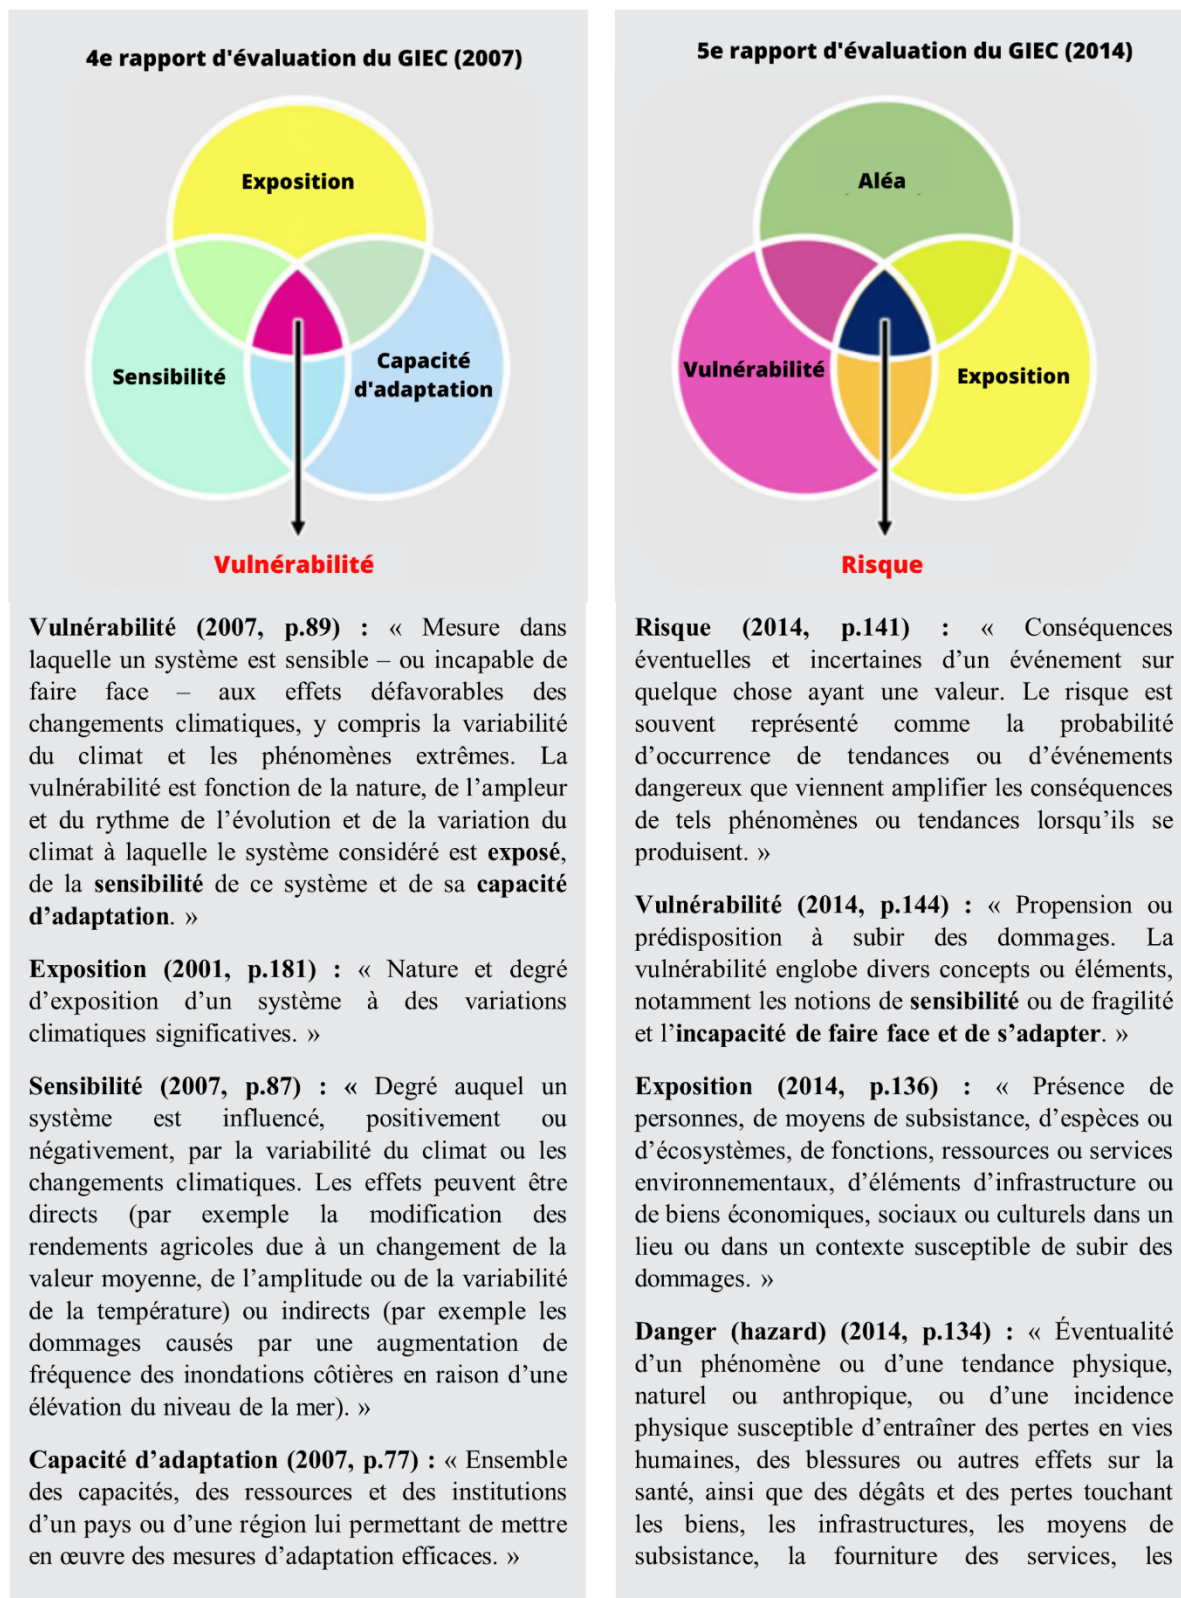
4e rapport d'évaluation du GIEC (2007)

Exposition

Sensibilité

Capacité d'adaptation

Vulnérabilité

Vulnérabilité (2007, p.89) : « Mesure dans laquelle un système est sensible – ou incapable de faire face – aux effets défavorables des changements climatiques, y compris la variabilité du climat et les phénomènes extrêmes. La vulnérabilité est fonction de la nature, de l'ampleur et du rythme de l'évolution et de la variation du climat à laquelle le système considéré est exposé, de la sensibilité de ce système et de sa capacité d'adaptation. »

Exposition (2001, p.181) : « Nature et degré d'exposition d'un système à des variations climatiques significatives. »

Sensibilité (2007, p.87) : « Degré auquel un système est influencé, positivement ou négativement, par la variabilité du climat ou les changements climatiques. Les effets peuvent être directs (par exemple la modification des rendements agricoles due à un changement de la valeur moyenne, de l'amplitude ou de la variabilité de la température) ou indirects (par exemple les dommages causés par une augmentation de fréquence des inondations côtières en raison d'une élévation du niveau de la mer). »

Capacité d'adaptation (2007, p.77) : « Ensemble des capacités, des ressources et des institutions d'un pays ou d'une région lui permettant de mettre en œuvre des mesures d'adaptation efficaces. »

5e rapport d'évaluation du GIEC (2014)

Aléa

Vulnérabilité

Exposition

Risque

Risque (2014, p.141) : « Conséquences éventuelles et incertaines d'un événement sur quelque chose ayant une valeur. Le risque est souvent représenté comme la probabilité d'occurrence de tendances ou d'événements dangereux que viennent amplifier les conséquences de tels phénomènes ou tendances lorsqu'ils se produisent. »

Vulnérabilité (2014, p.144) : « Propension ou prédisposition à subir des dommages. La vulnérabilité englobe divers concepts ou éléments, notamment les notions de sensibilité ou de fragilité et l'incapacité de faire face et de s'adapter. »

Exposition (2014, p.136) : « Présence de personnes, de moyens de subsistance, d'espèces ou d'écosystèmes, de fonctions, ressources ou services environnementaux, d'éléments d'infrastructure ou de biens économiques, sociaux ou culturels dans un lieu ou dans un contexte susceptible de subir des dommages. »

Danger (hazard) (2014, p.134) : « Éventualité d'un phénomène ou d'une tendance physique, naturel ou anthropique, ou d'une incidence physique susceptible d'entraîner des pertes en vies humaines, des blessures ou autres effets sur la santé, ainsi que des dégâts et des pertes touchant les biens, les infrastructures, les moyens de subsistance, la fourniture des services, les